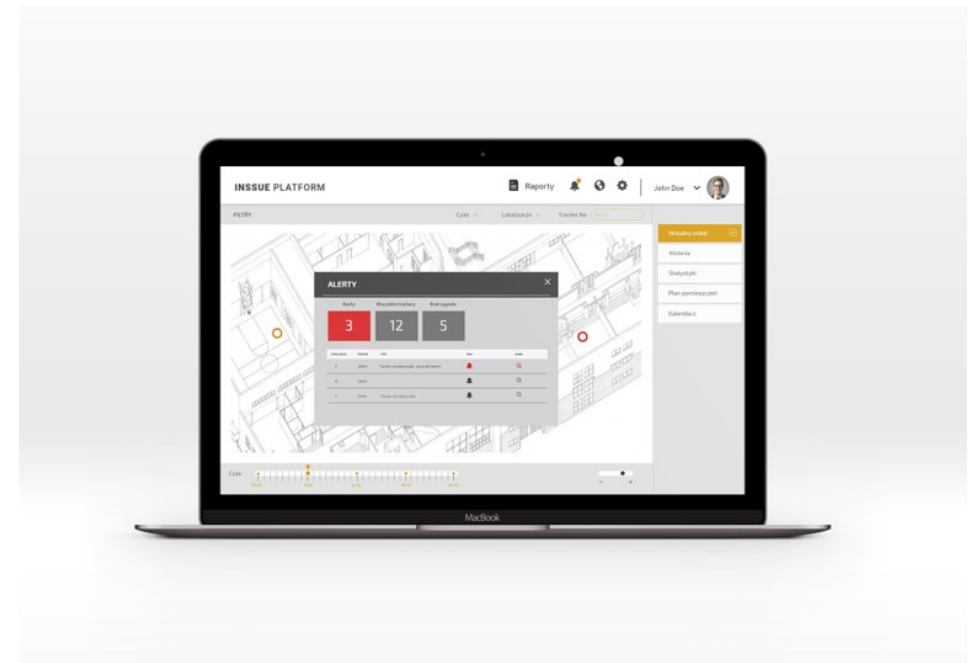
INSSUE PLATFORM

Reporty

John Doe

FILTRY

Czas

Lokalizacja

Tracker No

Aktualny widok

Historia

Statystyki

Plan pomieszczeń

Kalendarz

ALERTY

Alerty

Wszystkie trackery

Brak sygnału

3

12

5

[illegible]

Czas

MacBook